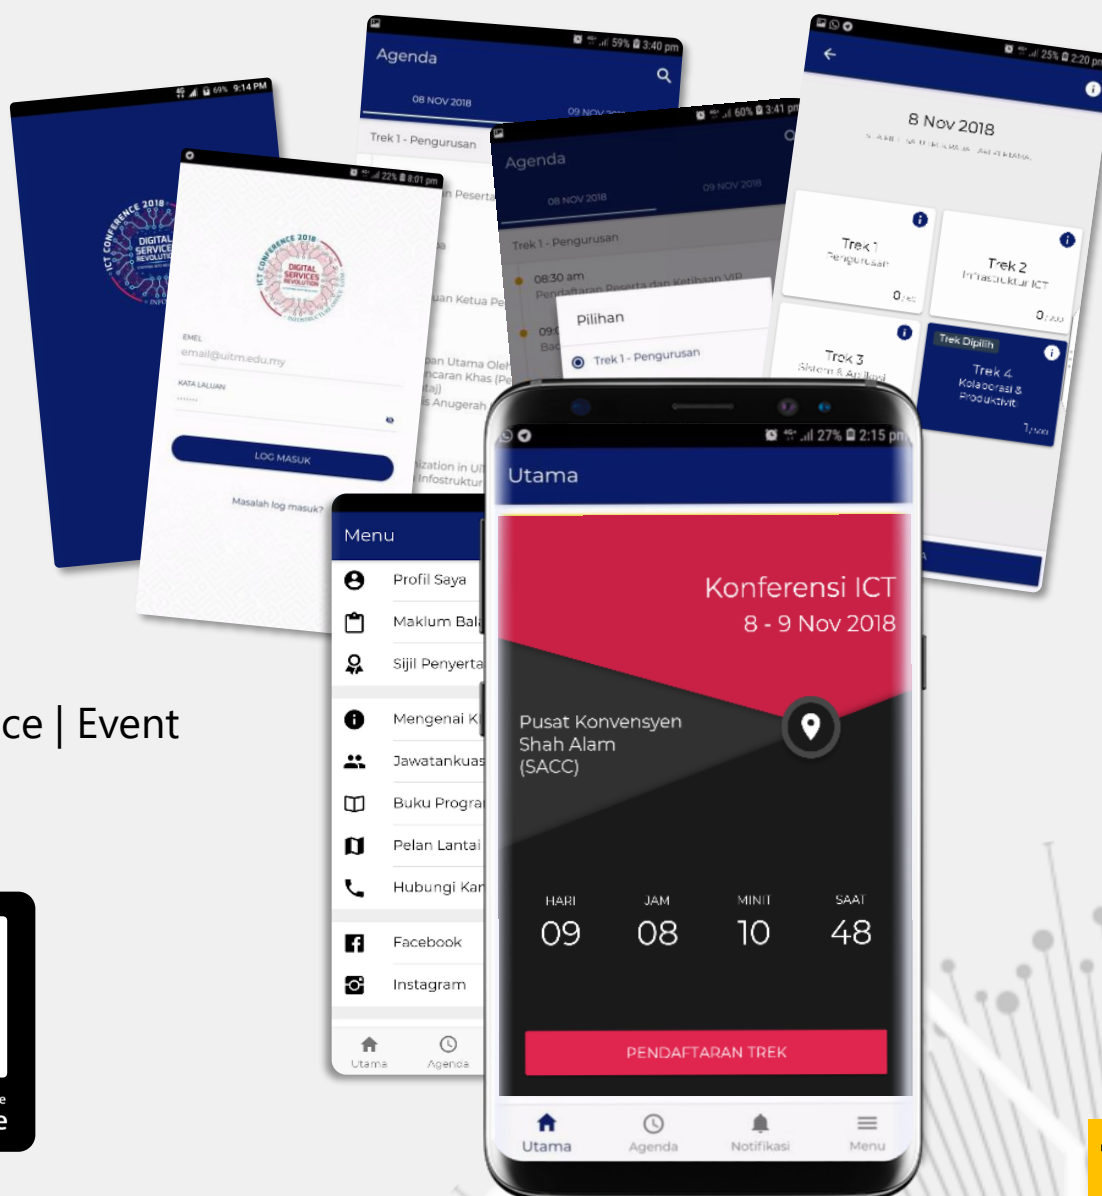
69% 9:14 PM

ICT CONFERENCE 2018
DIGITAL SERVICES REVOLUTION

22% 8:01 pm

ICT CONFERENCE 2018
DIGITAL SERVICES REVOLUTION

EMEL
email@uitm.edu.my

KATA LALUAN

LOG MASUK

Masalah log masuk?

59% 3:40 pm

Agenda

08 NOV 2018

09 NOV

Trek 1 - Pengurusan

Peserta

an Ketua Pe

an Utama Oleh
ncaran Khas (Pe
ta))
s Anugerah

ization in UI
Infostruktur

60% 3:41 pm

Agenda

08 NOV 2018

09 NOV 2018

Trek 1 - Pengurusan

08:30 am
Pendaftaran Peserta dan Ketibaan VIP

09

Pilihan

Trek 1 - Pengurusan

25% 2:20 pm

8 Nov 2018

Trek 1
Pengurusan
0

Trek 2
Infrastruktur ICT
0

Trek 3
Sistem & Aplikasi

Trek Dipilih
Trek 4
Kolaborasi & Produktiviti
1

Menu

Profil Saya

Maklum Bal

Sijil Penyerta

Mengenai K

Jawatankuas

Buku Progra

Pelan Lantai

Hubungi Kar

Facebook

Instagram

Utama

Agenda

ce | Event

27% 2:15 pm

Utama

Konferensi ICT
8 - 9 Nov 2018

Pusat Konvensyen
Shah Alam
(SACC)

| HARI | JAM | MINIT | SAAT |
|---|---|---|---|
| 09 | 08 | 10 | 48 |

PENDAFTARAN TREK

Utama

Agenda

Notifikasi

Menu